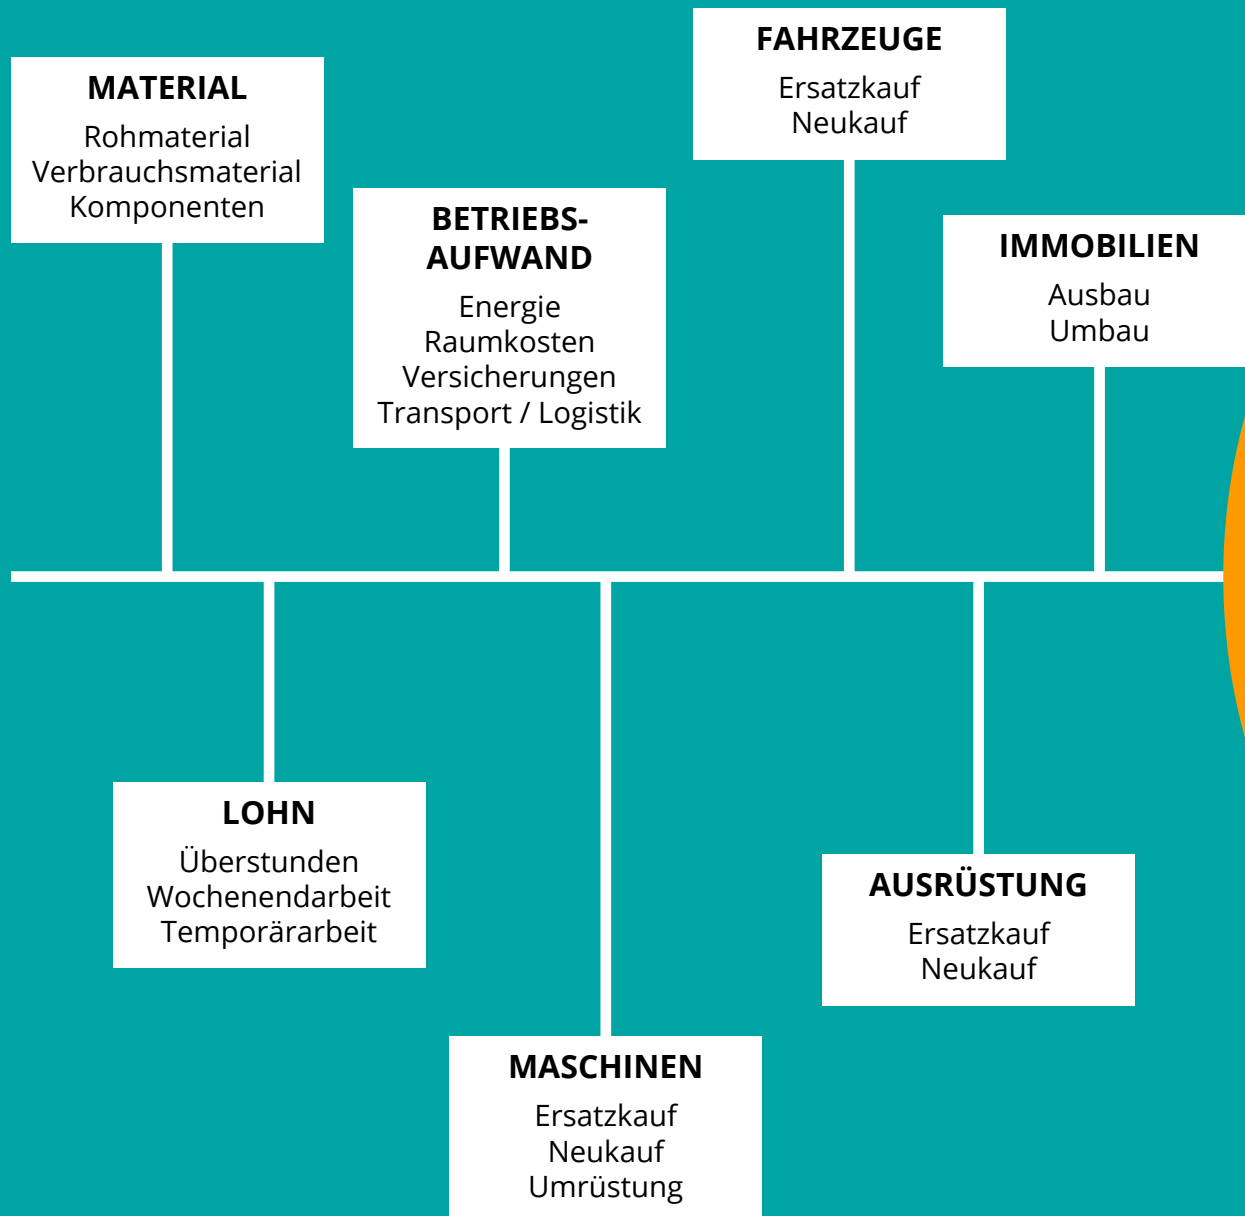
MATERIAL
Rohmaterial
Verbrauchsmaterial
Komponenten

BETRIEBS-AUFWAND
Energie
Raumkosten
Versicherungen
Transport / Logistik

FAHRZEUGE
Ersatzkauf
Neukauf

IMMOBILIEN
Ausbau
Umbau

LOHN
Überstunden
Wochenendarbeit
Temporärarbeit

MASCHINEN
Ersatzkauf
Neukauf
Umrüstung

AUSRÜSTUNG
Ersatzkauf
Neukauf